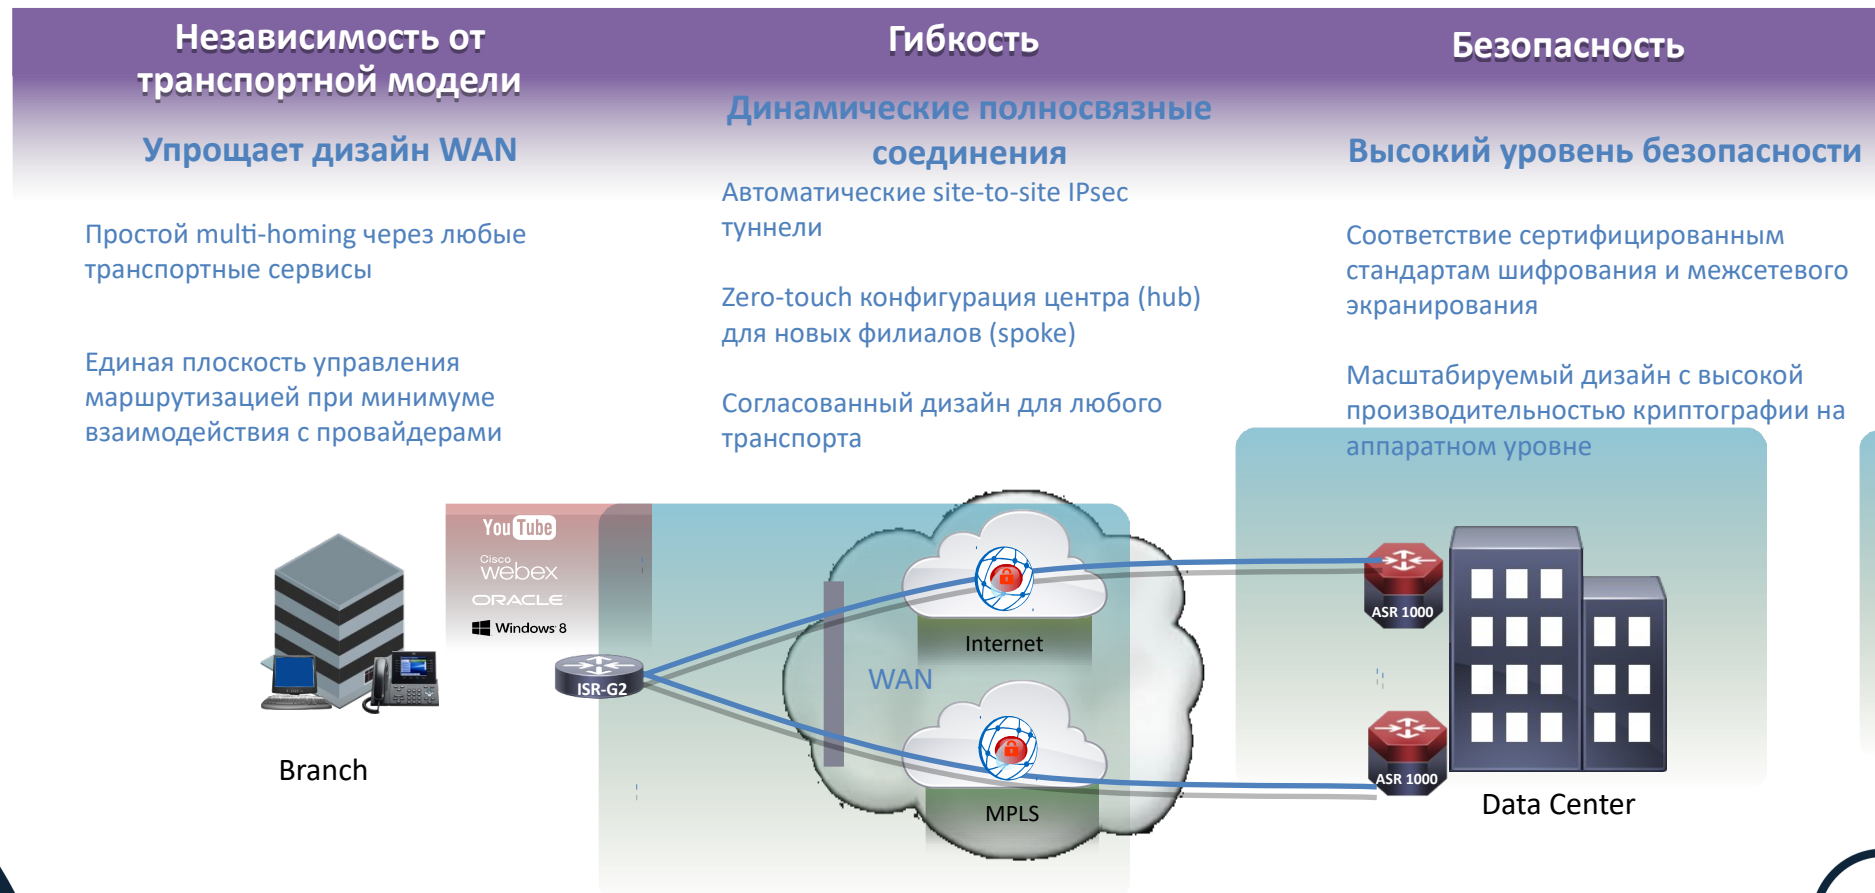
Независимость от транспортной модели

Упрощает дизайн WAN

Простой multi-homing через любые транспортные сервисы

Единая плоскость управления маршрутизацией при минимуме взаимодействия с провайдерами

Гибкость

Динамические полносвязные соединения

Автоматические site-to-site IPsec туннели

Zero-touch конфигурация центра (hub) для новых филиалов (spoke)

Согласованный дизайн для любого транспорта

Безопасность

Высокий уровень безопасности

Соответствие сертифицированным стандартам шифрования и межсетевого экранирования

Масштабируемый дизайн с высокой производительностью криптографии на аппаратном уровне

YouTube
Cisco webex
ORACLE
Windows 8

ISR-G2

Branch

Internet

WAN

MPLS

ASR 1000

ASR 1000

Data Center